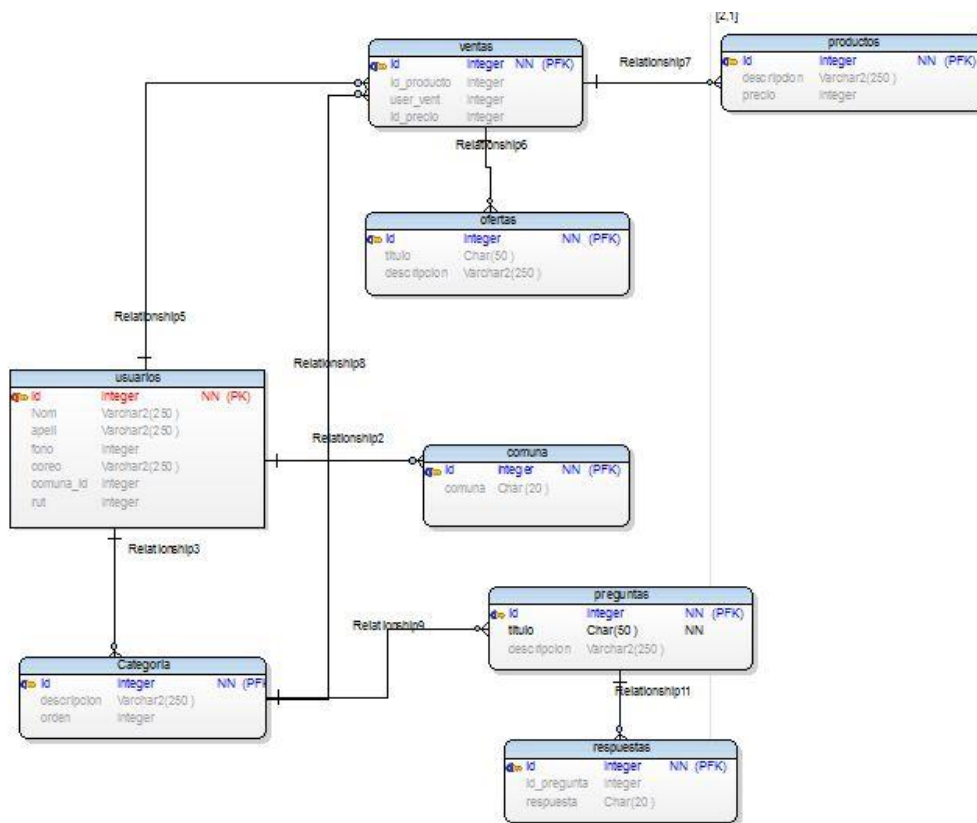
[2,1]

| ventas | | |
|---|---|---|
| id | Integer | NN (PFK) |
| id_producto | Integer | |
| user_vent | Integer | |
| id_precio | Integer | |

Relationship7

| productos | | |
|---|---|---|
| id | Integer | NN (PFK) |
| descripcion | Varchar2(250) | |
| precio | Integer | |

Relationship6

| ofertas | | |
|---|---|---|
| id | Integer | NN (PFK) |
| titulo | Char(50) | |
| descripcion | Varchar2(250) | |

Relationship5

Relationship8

| usuarios | | |
|---|---|---|
| id | Integer | NN (PK) |
| Nom | Varchar2(250) | |
| apell | Varchar2(250) | |
| fono | Integer | |
| correo | Varchar2(250) | |
| comuna_id | Integer | |
| rut | Integer | |

Relationship2

| comuna | | |
|---|---|---|
| id | Integer | NN (PFK) |
| comuna | Char(20) | |

Relationship3

Relationship9

| preguntas | | |
|---|---|---|
| id | Integer | NN (PFK) |
| titulo | Char(50) | NN |
| descripcion | Varchar2(250) | |

| Categoria | | |
|---|---|---|
| id | Integer | NN (PF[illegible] |
| descripcion | Varchar2(250) | |
| orden | Integer | |

Relationship11

| respuestas | | |
|---|---|---|
| id | Integer | NN (PFK) |
| id_pregunta | Integer | |
| respuesta | Char(20) | |